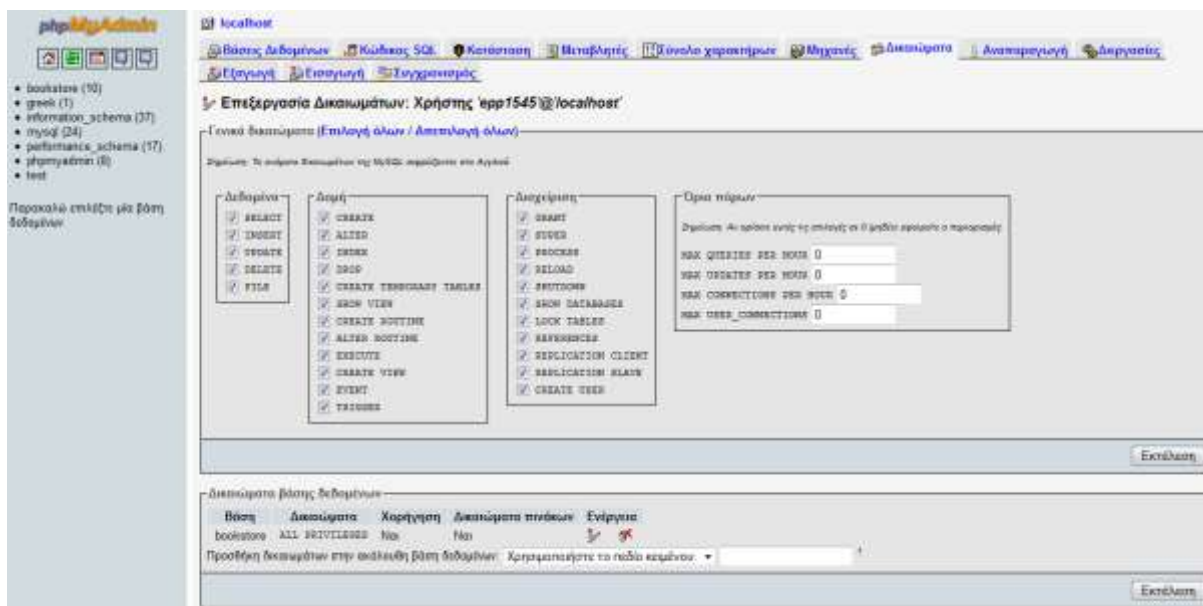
phpMyAdmin

• bookstore (10)
• greek (1)
• information_schema (37)
• mysql (24)
• performance_schema (17)
• phpmyadmin (8)
• test

Παρακαλώ επιλέξτε μία βάση δεδομένων

localhost

Βάσεις Δεδομένων | Κώδικας SQL | Κατάσταση | Μεταβλητές | Σύνολο χαρακτήρων | Μηχανές | Δικαιώματα | Αναπαραγωγή | Διεργασίες | Εξαγωγή | Εισαγωγή | Συγχρονισμός

Επεξεργασία Δικαιωμάτων: Χρήστης 'epp1545'@'localhost'

Γενικά δικαιώματα (Επιλογή όλων / Αποεπιλογή όλων)

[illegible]

Δεδομένα
SELECT
INSERT
UPDATE
DELETE
FILE

Δομή
CREATE
ALTER
INDEX
DROP
CREATE TEMPORARY TABLES
SHOW VIEW
CREATE ROUTINE
ALTER ROUTINE
EXECUTE
CREATE VIEW
EVENT
TRIGGER

Διαχείριση
GRANT
SUPER
PROCESS
RELOAD
SHUTDOWN
SHOW DATABASES
LOCK TABLES
REFERENCES
REPLICATION CLIENT
REPLICATION SLAVE
CREATE USER

Όρια πόρων
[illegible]
MAX QUERIES PER HOUR 0
MAX UPDATES PER HOUR 0
MAX CONNECTIONS PER HOUR 0
MAX USER_CONNECTIONS 0

Εκτέλεση

Δικαιώματα βάσης δεδομένων

| Βάση | Δικαιώματα | Χορήγηση | Δικαιώματα πινάκων | Ενέργεια |
|---|---|---|---|---|
| bookstore | ALL PRIVILEGES | Ναι | Ναι | |

Προσθήκη δικαιωμάτων στην ακόλουθη βάση δεδομένων: Χρησιμοποιήστε το πεδίο κειμένου

Εκτέλεση